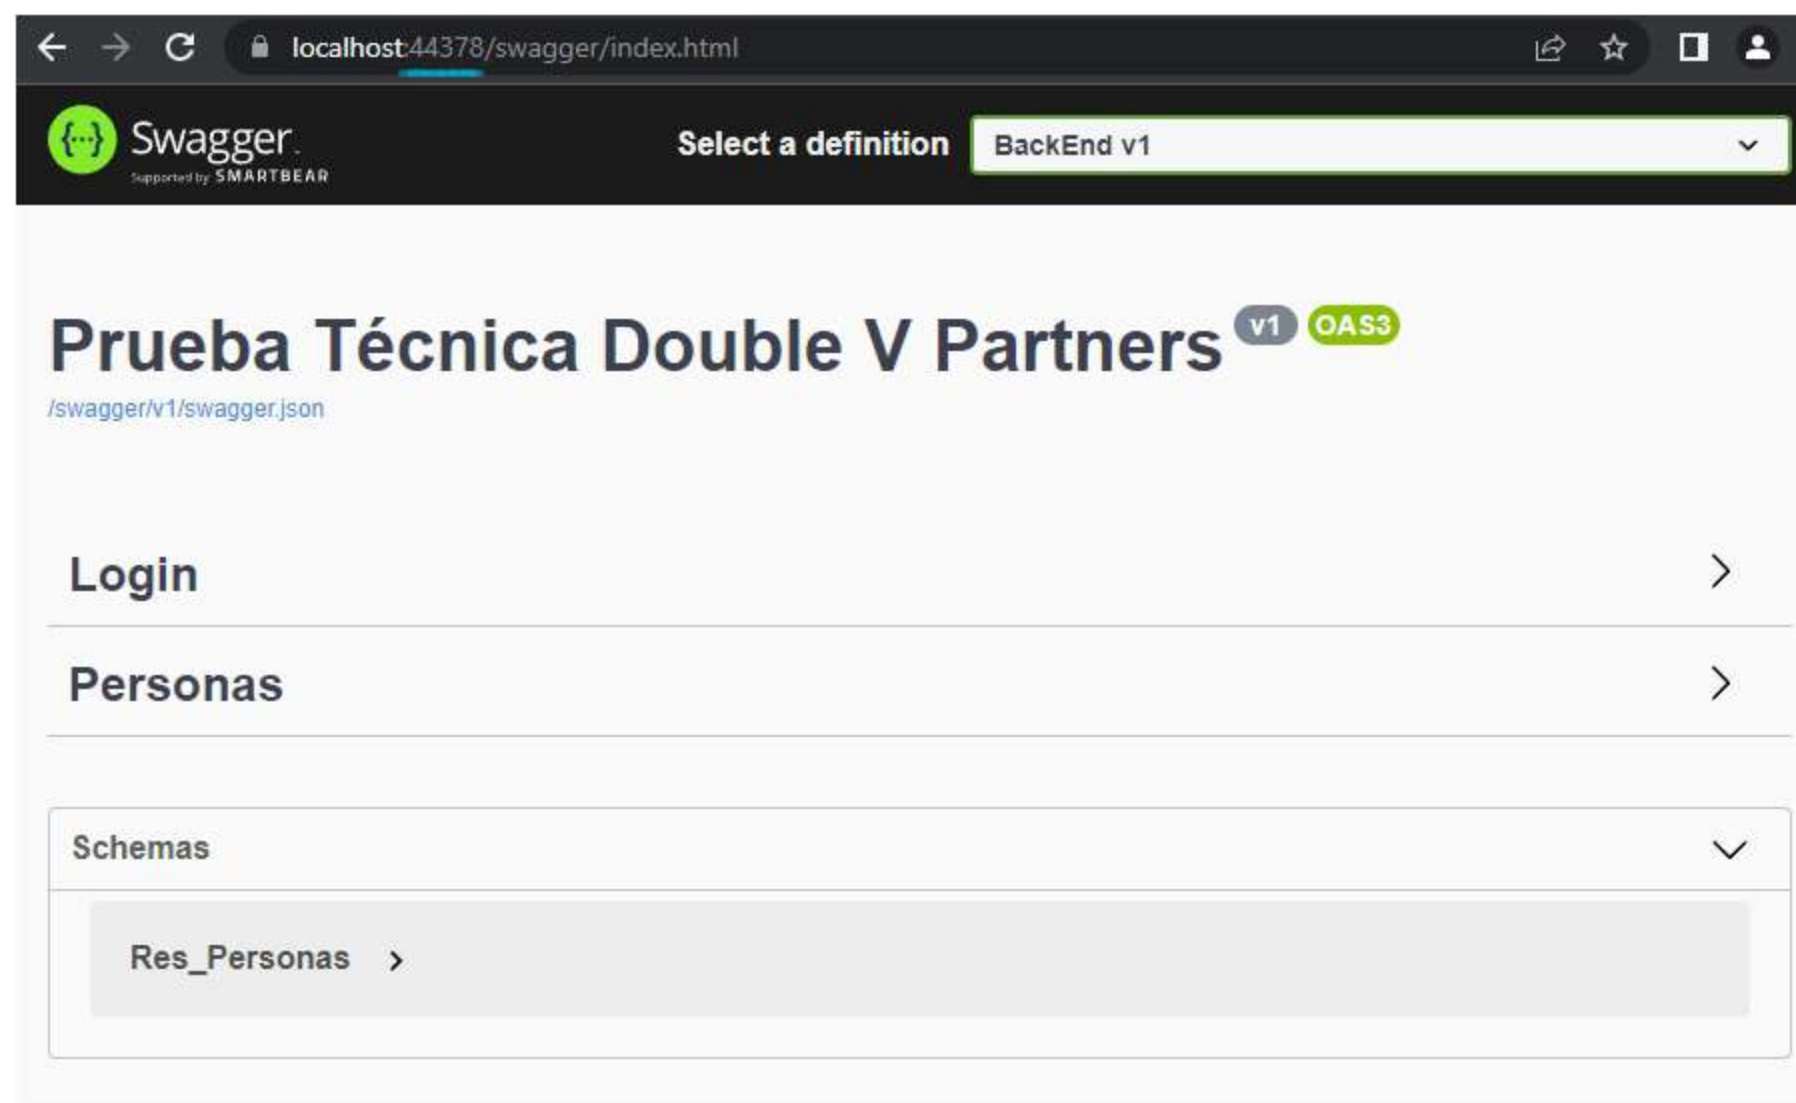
localhost:44378/swagger/index.html

Swagger
Supported by SMARTBEAR

Select a definition
BackEnd v1

Prueba Técnica Double V Partners v1 OAS3
/swagger/v1/swagger.json

Login

Personas

Schemas

Res_Personas